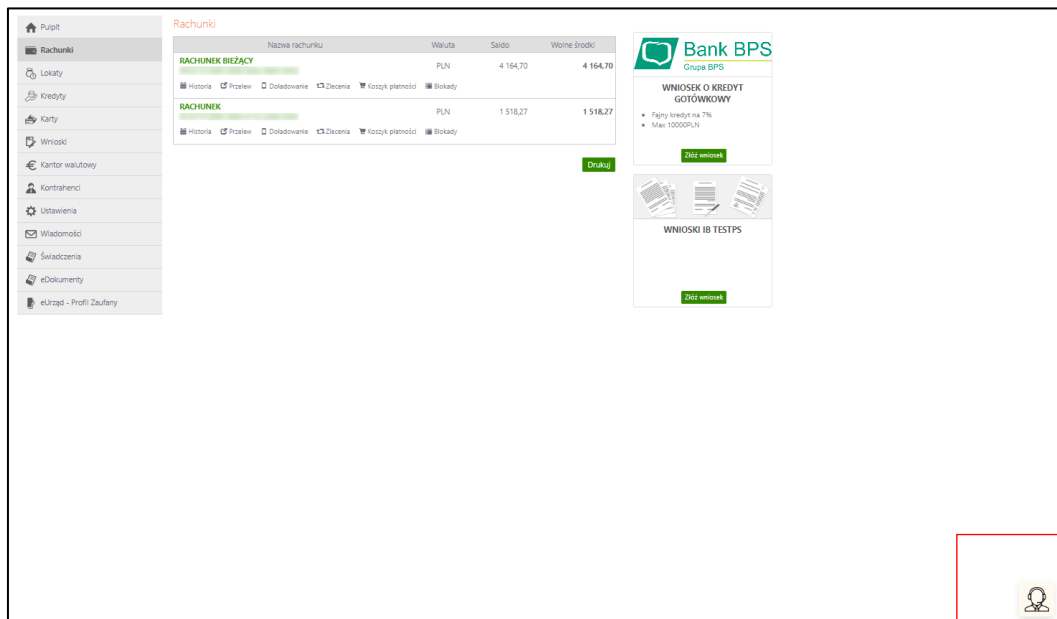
Pulpit
Rachunki
Lokaty
Kredyty
Karty
Wnioski
Kantor walutowy
Kontrahenci
Ustawienia
Wiadomości
Świadczenia
eDokumenty
eUrząd - Profil Zaufany

Rachunki

| Nazwa rachunku | Waluta | Saldo | Wolne środki |
|---|---|---|---|
| RACHUNEK BIEŻĄCY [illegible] | PLN | 4 164,70 | 4 164,70 |
| Historia Przelew Doładowanie Zlecenia Koszyk płatności Blokady | | | |
| RACHUNEK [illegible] | PLN | 1 518,27 | 1 518,27 |
| Historia Przelew Doładowanie Zlecenia Koszyk płatności Blokady | | | |

Drukuj

Bank BPS
Grupa BPS

WNIOSEK O KREDYT GOTÓWKOWY
• Fajny kredyt na 7%
• Max 10000PLN

Złóż wniosek

WNIOSKI IB TESTPS

Złóż wniosek